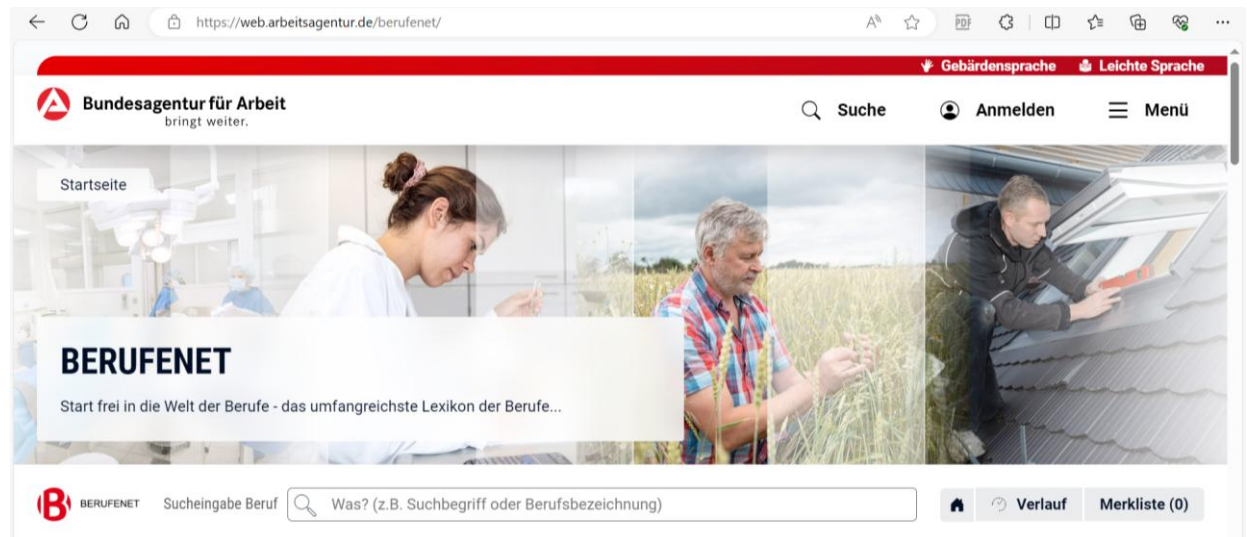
https://web.arbeitsagentur.de/berufenet/

Gebärdensprache Leichte Sprache

Bundesagentur für Arbeit
bringt weiter.

Suche Anmelden Menü

Startseite

BERUFENET

Start frei in die Welt der Berufe - das umfangreichste Lexikon der Berufe...

BERUFENET Sucheingabe Beruf Was? (z.B. Suchbegriff oder Berufsbezeichnung) Verlauf Merkliste (0)